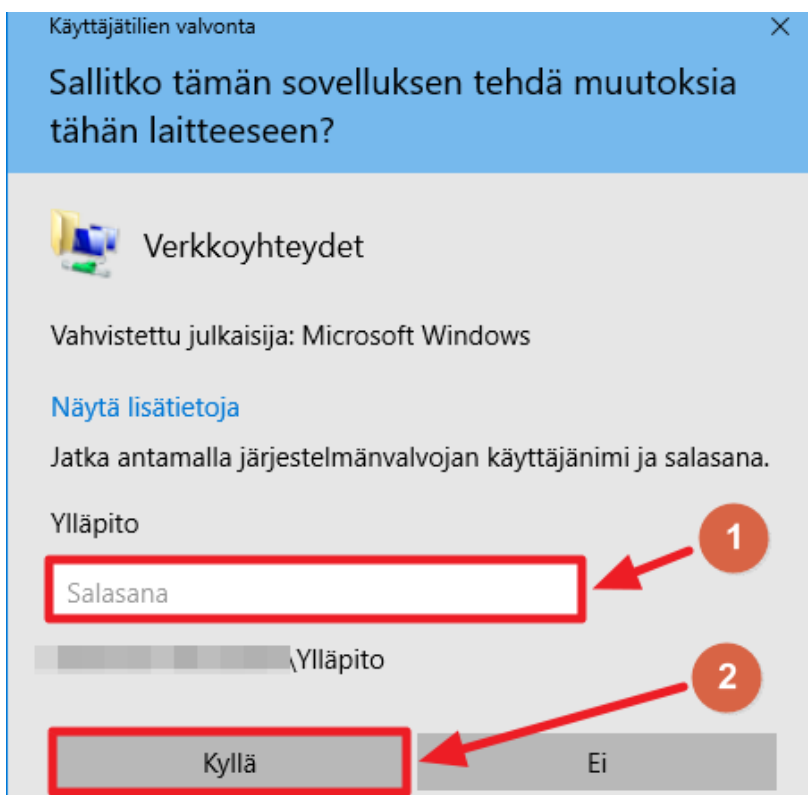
Käyttäjätilien valvonta

×

Sallitko tämän sovelluksen tehdä muutoksia tähän laitteeseen?

Verkkoyhteydet

Vahvistettu julkaisija: Microsoft Windows

Näytä lisätietoja

Jatka antamalla järjestelmänvalvojan käyttäjänimi ja salasana.

Ylläpito

1

Salasana

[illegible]\Ylläpito

2

Kyllä

Ei